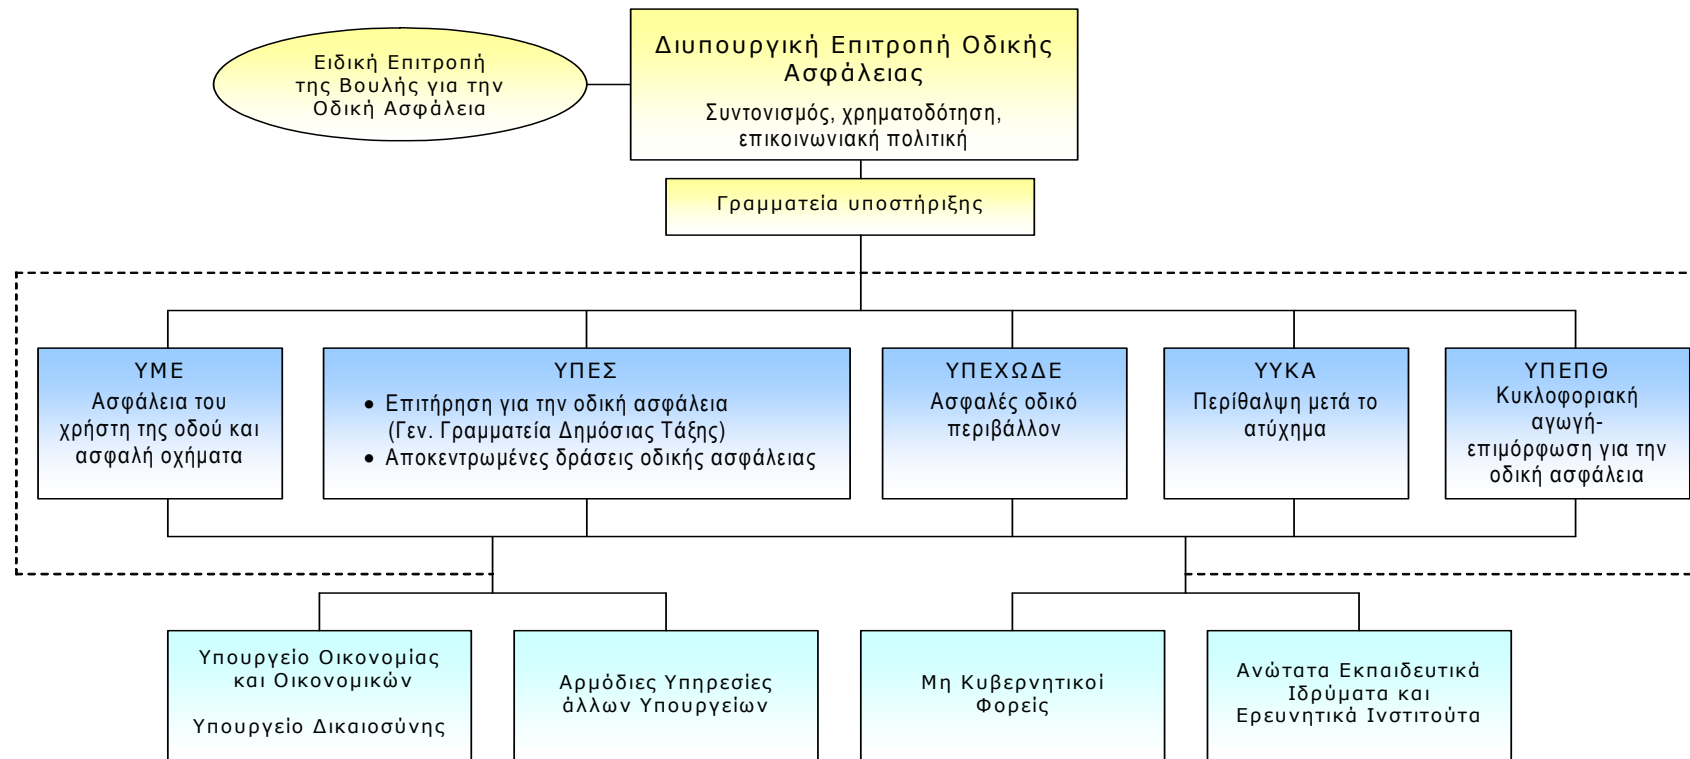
Ειδική Επιτροπή της Βουλής για την Οδική Ασφάλεια

Διυπουργική Επιτροπή Οδικής Ασφάλειας

Συντονισμός, χρηματοδότηση, επικοινωνιακή πολιτική

Γραμματεία υποστήριξης

ΥΜΕ
Ασφάλεια του χρήστη της οδού και ασφαλή οχήματα

ΥΠΕΣ
• Επιτήρηση για την οδική ασφάλεια (Γεν. Γραμματεία Δημόσιας Τάξης)
• Αποκεντρωμένες δράσεις οδικής ασφάλειας

ΥΠΕΧΩΔΕ
Ασφαλές οδικό περιβάλλον

ΥΥΚΑ
Περίθαλψη μετά το ατύχημα

ΥΠΕΠΘ
Κυκλοφοριακή αγωγή-επιμόρφωση για την οδική ασφάλεια

Υπουργείο Οικονομίας και Οικονομικών

Υπουργείο Δικαιοσύνης

Αρμόδιες Υπηρεσίες άλλων Υπουργείων

Μη Κυβερνητικοί Φορείς

Ανώτατα Εκπαιδευτικά Ιδρύματα και Ερευνητικά Ινστιτούτα